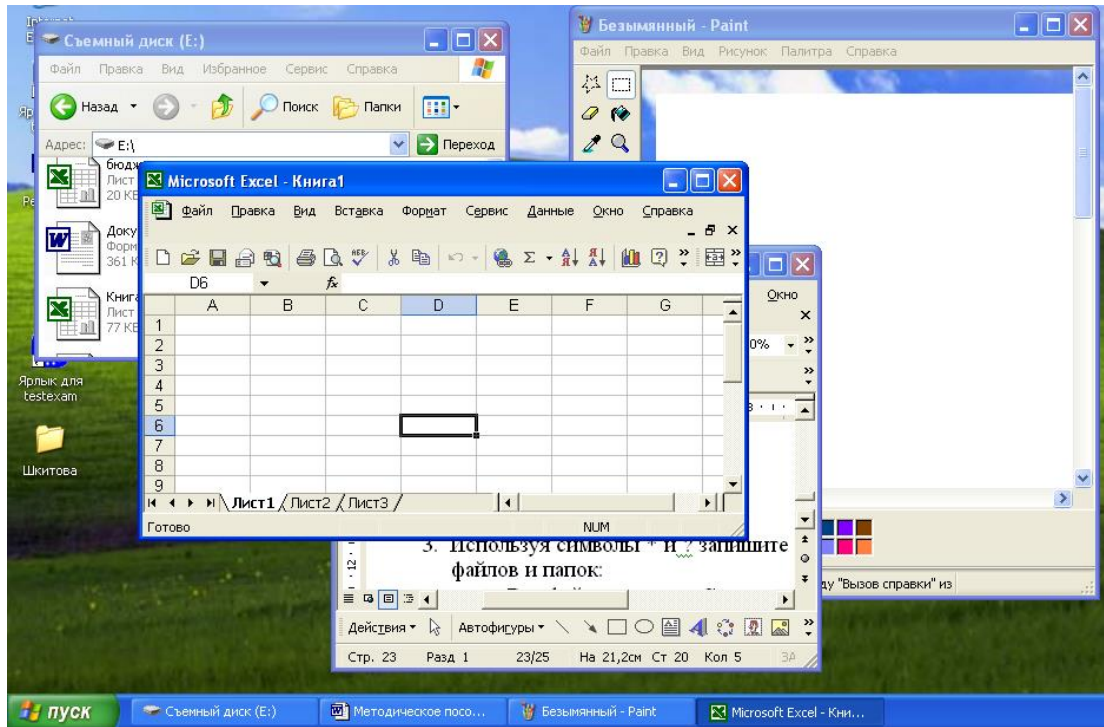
Съемный диск (E:)
Файл Правка Вид Избранное Сервис Справка
Назад Поиск Папки
Адрес: E:\
Переход
бюдж
Лист
20 КБ
Доку
Форм
361 К
Книга
Лист
77 КБ

Безымянный - Paint
Файл Правка Вид Рисунок Палитра Справка

Microsoft Excel - Книга1
Файл Правка Вид Вставка Формат Сервис Данные Окно Справка
D6 $f_x$

| | A | B | C | D | E | F | G |
|---|---|---|---|---|---|---|---|
| 1 | | | | | | | |
| 2 | | | | | | | |
| 3 | | | | | | | |
| 4 | | | | | | | |
| 5 | | | | | | | |
| 6 | | | | | | | |
| 7 | | | | | | | |
| 8 | | | | | | | |
| 9 | | | | | | | |

Лист1 Лист2 Лист3
Готово NUM

Окно
0%

3. Используя символы * и ? запишите
файлов и папок:
Действия Автофигуры
Стр. 23 Разд 1 23/25 На 21,2см Ст 20 Кол 5 ЗАП
ду "Вызов справки" из

Ярлык для testexam
Шкитова

пуск Съемный диск (E:) Методическое посо... Безымянный - Paint Microsoft Excel - Кни...